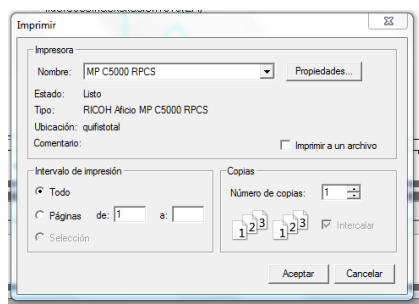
Imprimir

Impresora

Nombre: MP C5000 RPCS

Propiedades...

Estado: Listo

Tipo: RICOH Aficio MP C5000 RPCS

Ubicación: quifistotal

Comentario:

Imprimir a un archivo

Intervalo de impresión

Todo

Páginas de: 1 a:

Selección

Copias

Número de copias: 1

1 2 3 1 2 3

Intercalar

Aceptar

Cancelar